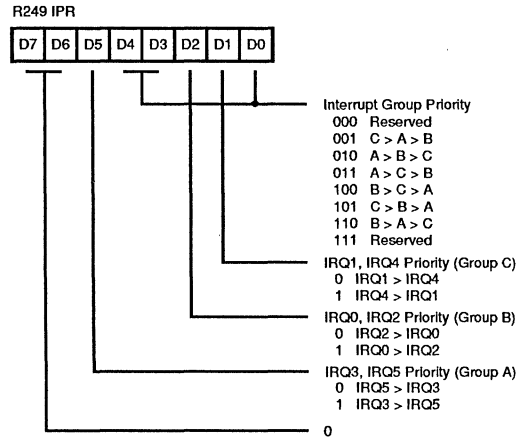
R249 IPR

| D7 | D6 | D5 | D4 | D3 | D2 | D1 | D0 |
|---|---|---|---|---|---|---|---|

Interrupt Group Priority
000 Reserved
001 C > A > B
010 A > B > C
011 A > C > B
100 B > C > A
101 C > B > A
110 B > A > C
111 Reserved

IRQ1, IRQ4 Priority (Group C)
0 IRQ1 > IRQ4
1 IRQ4 > IRQ1

IRQ0, IRQ2 Priority (Group B)
0 IRQ2 > IRQ0
1 IRQ0 > IRQ2

IRQ3, IRQ5 Priority (Group A)
0 IRQ5 > IRQ3
1 IRQ3 > IRQ5

0